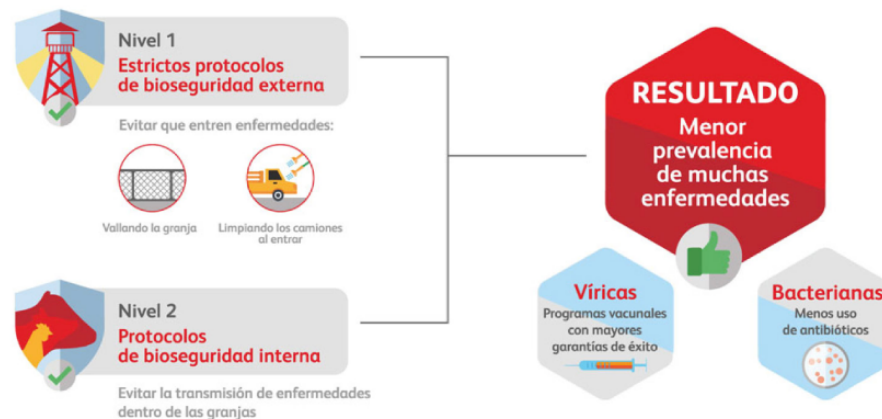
Nivel 1
Estrictos protocolos de bioseguridad externa

Evitar que entren enfermedades:

Vallando la granja

Limpiando los camiones al entrar

Nivel 2
Protocolos de bioseguridad interna

Evitar la transmisión de enfermedades dentro de las granjas

RESULTADO
Menor prevalencia de muchas enfermedades

Víricas
Programas vacunales con mayores garantías de éxito

Bacterianas
Menos uso de antibióticos